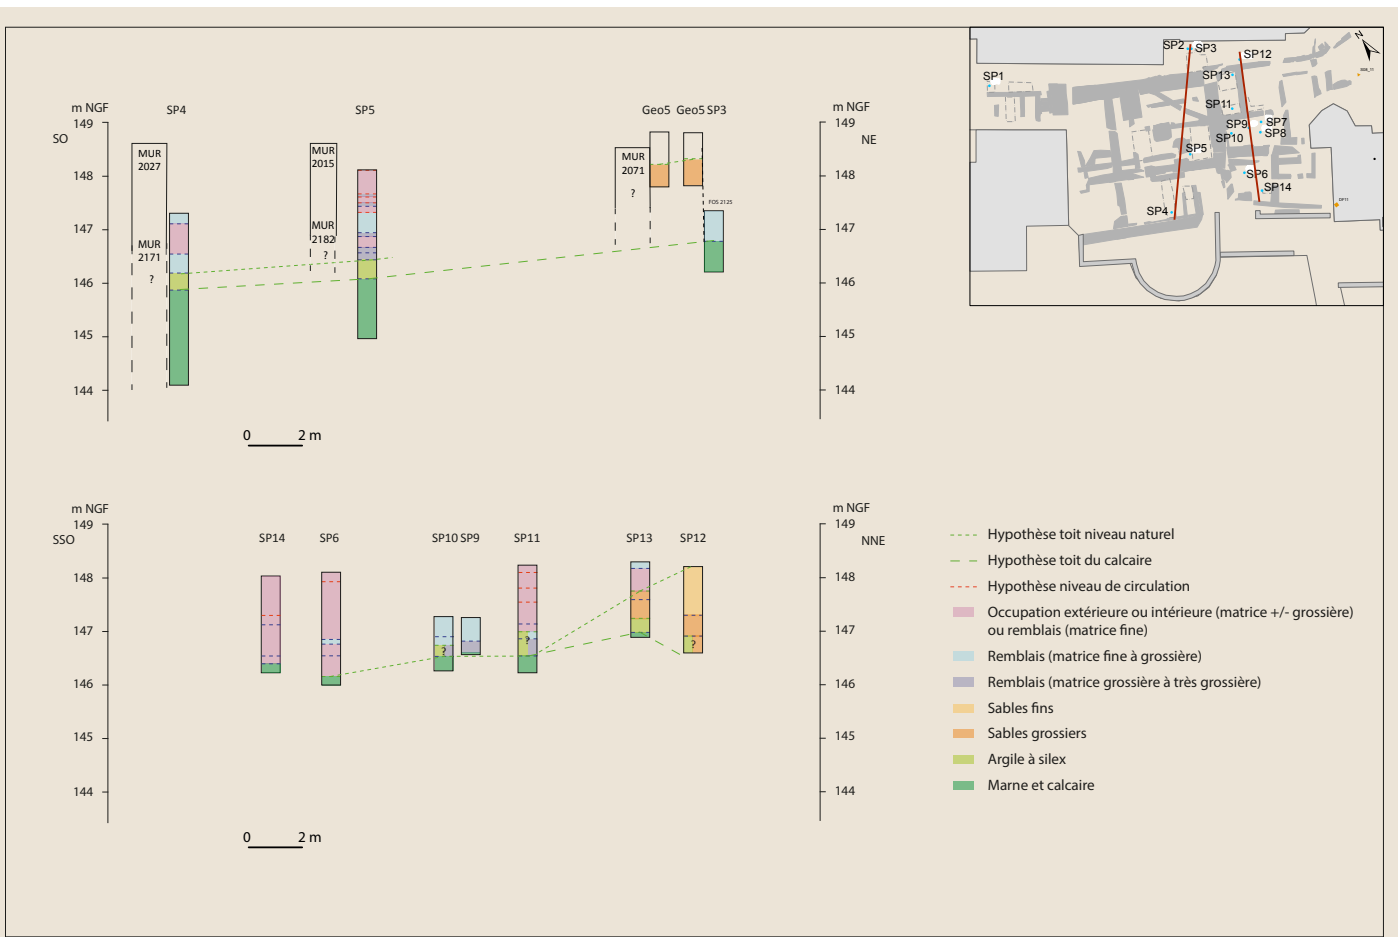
m NGF
149
148
147
146
145
144
SO

SP4
MUR 2027
MUR 2171
?

SP5
MUR 2015
MUR 2182
?

Geo5 Geo5 SP3
MUR 2071
?
FOS 2125

m NGF
149
148
147
146
145
144
NE

0 2 m

SP2 SP3 SP12
SP1
SP13
SP11
SP9 SP7
SP10 SP8
SP5
SP6
SP14
SP4
N

m NGF
149
148
147
146
145
144
SSO

SP14 SP6 SP10 SP9 SP11 SP13 SP12
?
?
?

m NGF
149
148
147
146
145
144
NNE

0 2 m

Hypothèse toit niveau naturel
Hypothèse toit du calcaire
Hypothèse niveau de circulation
Occupation extérieure ou intérieure (matrice +/- grossière) ou remblais (matrice fine)
Remblais (matrice fine à grossière)
Remblais (matrice grossière à très grossière)
Sables fins
Sables grossiers
Argile à silex
Marne et calcaire